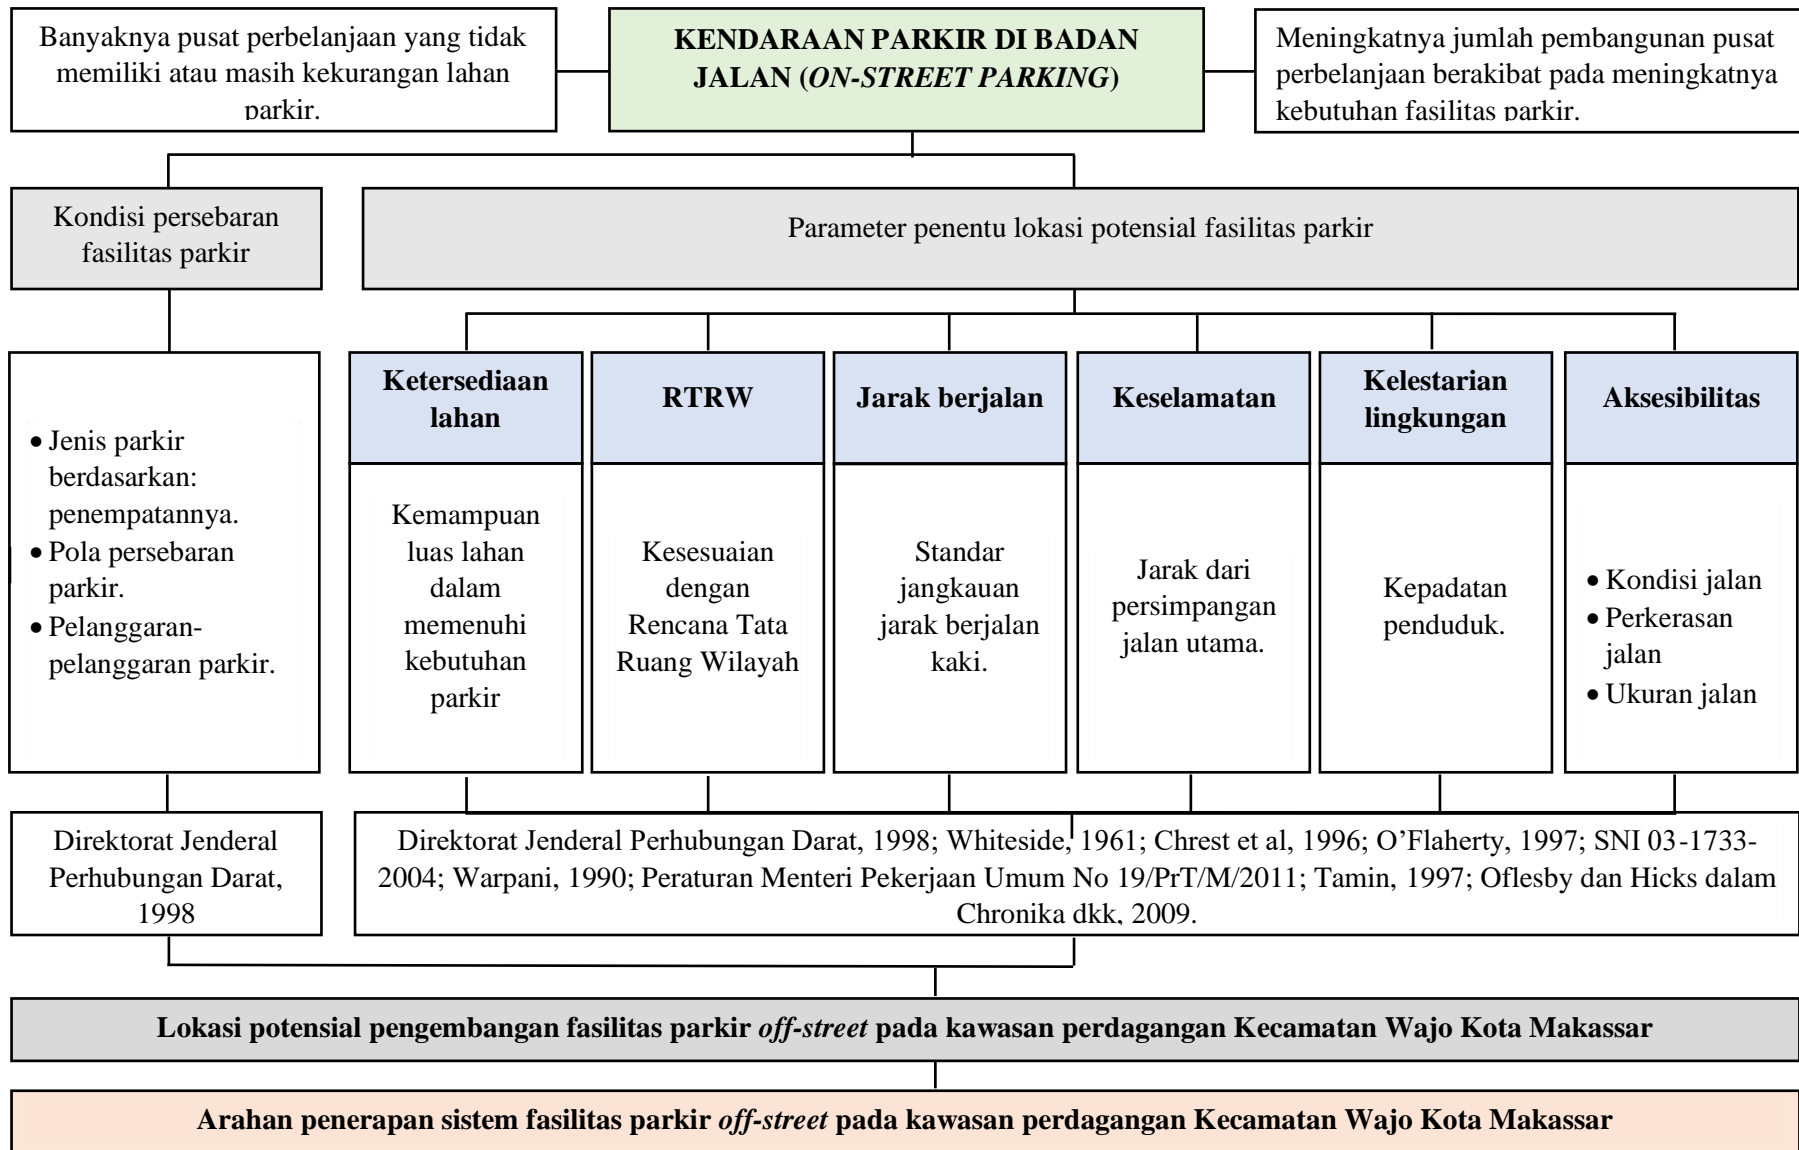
Banyaknya pusat perbelanjaan yang tidak memiliki atau masih kekurangan lahan parkir.

**KENDARAAN PARKIR DI BADAN JALAN (*ON-STREET PARKING*)**

Meningkatnya jumlah pembangunan pusat perbelanjaan berakibat pada meningkatnya kebutuhan fasilitas parkir.

Kondisi persebaran fasilitas parkir

Parameter penentu lokasi potensial fasilitas parkir

• Jenis parkir berdasarkan: penempatannya.
• Pola persebaran parkir.
• Pelanggaran-pelanggaran parkir.

**Ketersediaan lahan**

Kemampuan luas lahan dalam memenuhi kebutuhan parkir

**RTRW**

Kesesuaian dengan Rencana Tata Ruang Wilayah

**Jarak berjalan**

Standar jangkauan jarak berjalan kaki.

**Keselamatan**

Jarak dari persimpangan jalan utama.

**Kelestarian lingkungan**

Kepadatan penduduk.

**Aksesibilitas**

• Kondisi jalan
• Perkerasan jalan
• Ukuran jalan

Direktorat Jenderal Perhubungan Darat, 1998

Direktorat Jenderal Perhubungan Darat, 1998; Whiteside, 1961; Chrest et al, 1996; O'Flaherty, 1997; SNI 03-1733-2004; Warpani, 1990; Peraturan Menteri Pekerjaan Umum No 19/PrT/M/2011; Tamin, 1997; Oflesby dan Hicks dalam Chronika dkk, 2009.

**Lokasi potensial pengembangan fasilitas parkir *off-street* pada kawasan perdagangan Kecamatan Wajo Kota Makassar**

**Arahan penerapan sistem fasilitas parkir *off-street* pada kawasan perdagangan Kecamatan Wajo Kota Makassar**